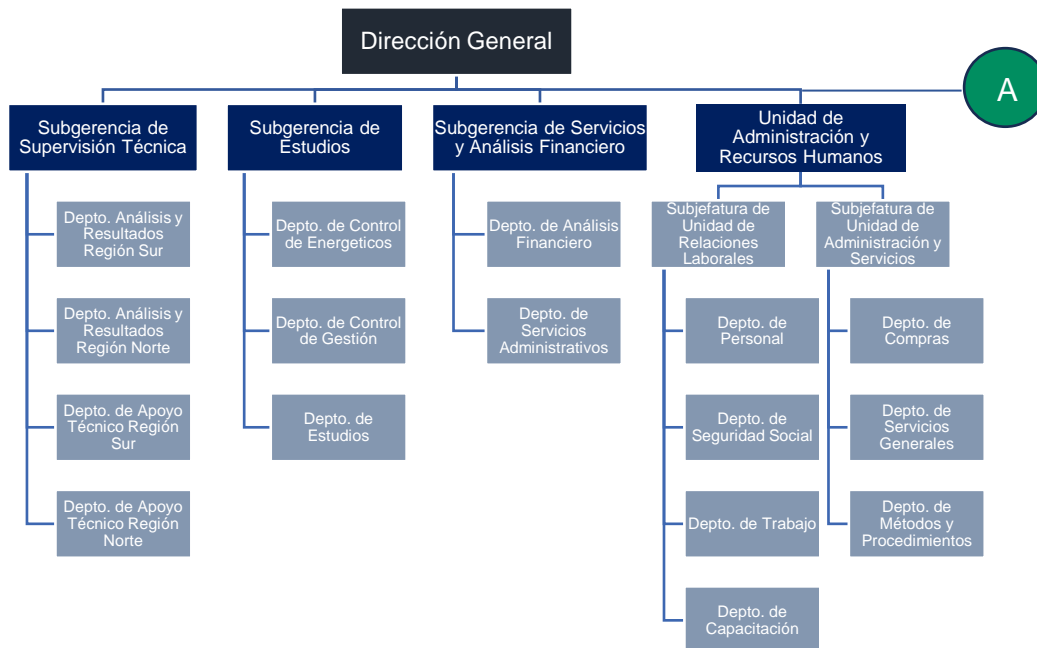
Dirección General

A

Subgerencia de Supervisión Técnica

Depto. Análisis y Resultados Región Sur

Depto. Análisis y Resultados Región Norte

Depto. de Apoyo Técnico Región Sur

Depto. de Apoyo Técnico Región Norte

Subgerencia de Estudios

Depto. de Control de Energeticos

Depto. de Control de Gestión

Depto. de Estudios

Subgerencia de Servicios y Análisis Financiero

Depto. de Análisis Financiero

Depto. de Servicios Administrativos

Unidad de Administración y Recursos Humanos

Subjefatura de Unidad de Relaciones Laborales

Depto. de Personal

Depto. de Seguridad Social

Depto. de Trabajo

Depto. de Capacitación

Subjefatura de Unidad de Administración y Servicios

Depto. de Compras

Depto. de Servicios Generales

Depto. de Métodos y Procedimientos